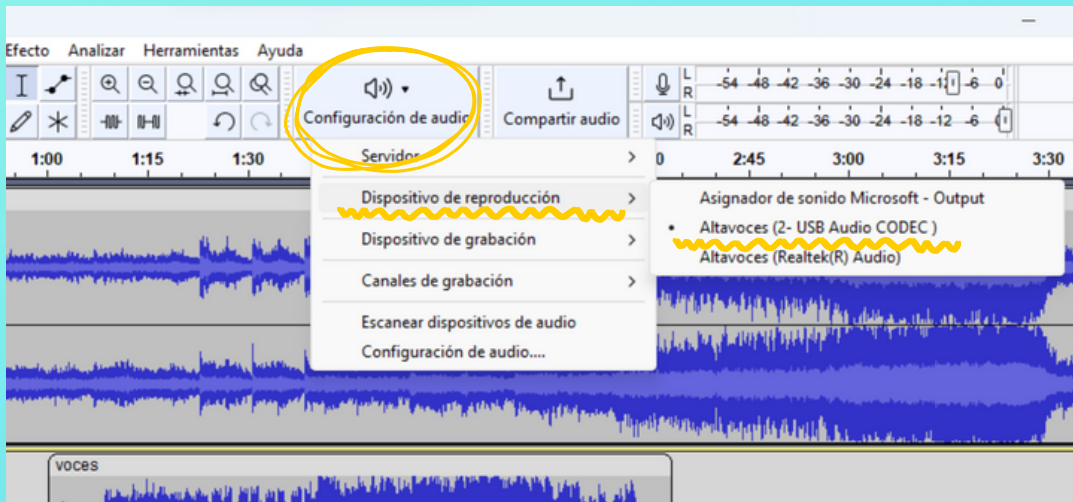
Efecto Analizar Herramientas Ayuda

Configuración de audio

Compartir audio

L R -54 -48 -42 -36 -30 -24 -18 -12 -6 0

L R -54 -48 -42 -36 -30 -24 -18 -12 -6

1:00 1:15 1:30 0 2:45 3:00 3:15 3:30

Servidor

Dispositivo de reproducción

Dispositivo de grabación

Canales de grabación

Escanear dispositivos de audio

Configuración de audio....

Asignador de sonido Microsoft - Output

• Altavoces (2- USB Audio CODEC )

Altavoces (Realtek(R) Audio)

voces